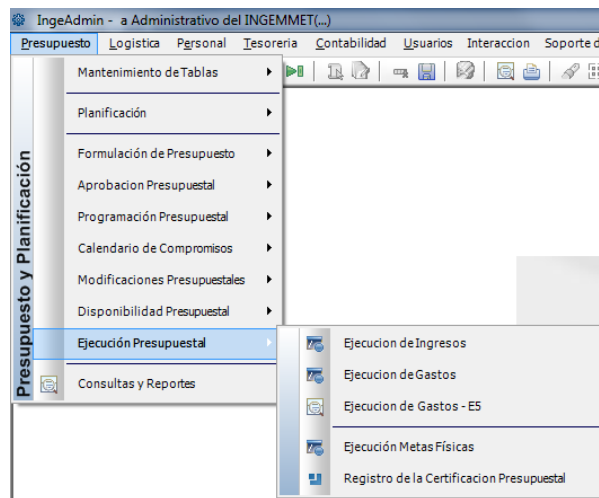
IngeAdmin - a Administrativo del INGEMMET(...)

Presupuesto Logistica Personal Tesoreria Contabilidad Usuarios Interaccion Soporte d

Presupuesto y Planificación

Mantenimiento de Tablas

Planificación

Formulación de Presupuesto

Aprobacion Presupuestal

Programación Presupuestal

Calendario de Compromisos

Modificaciones Presupuestales

Disponibilidad Presupuestal

Ejecución Presupuestal

Consultas y Reportes

Ejecucion de Ingresos

Ejecucion de Gastos

Ejecucion de Gastos - E5

Ejecución Metas Físicas

Registro de la Certificacion Presupuestal